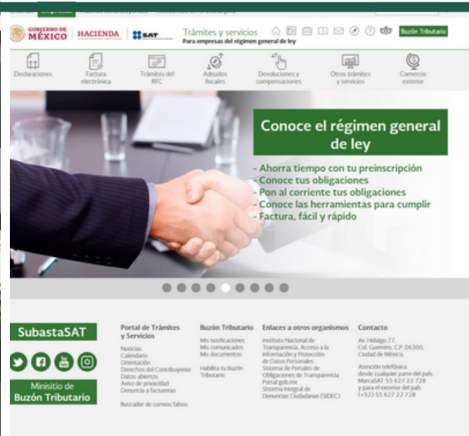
GOBIERNO DE MÉXICO | HACIENDA | SAT

Trámites y servicios
Para empresas del régimen general de ley

Buzón Tributario

Declaraciones
Factura electrónica
Trámites del RFC
Adeudos fiscales
Devoluciones y compensaciones
Otros trámites y servicios
Comercio exterior

Conoce el régimen general de ley

- Ahorra tiempo con tu preinscripción
- Conoce tus obligaciones
- Pon al corriente tus obligaciones
- Conoce las herramientas para cumplir
- Factura, fácil y rápido

SubastaSAT

Minisitio de Buzón Tributario

Portal de Trámites y Servicios
Noticias
Calendario
Orientación
Derechos del Contribuyente
Datos abiertos
Aviso de privacidad
Denuncia a factureras

Buscador de correos falsos

Buzón Tributario
Mis notificaciones
Mis comunicados
Mis documentos

Habilita tu Buzón Tributario

Enlaces a otros organismos
Instituto Nacional de Transparencia, Acceso a la Información y Protección de Datos Personales
Sistema de Portales de Obligaciones de Transparencia
Portal gob.mx
Sistema Integral de Denuncias Ciudadanas (SIDEC)

Contacto
Av. Hidalgo 77, Col. Guerrero, C.P. 06300, Ciudad de México.

Asistencia telefónica desde cualquier parte del país MarcaSAT 55 627 22 728 y para el exterior del país (+52) 55 627 22 728